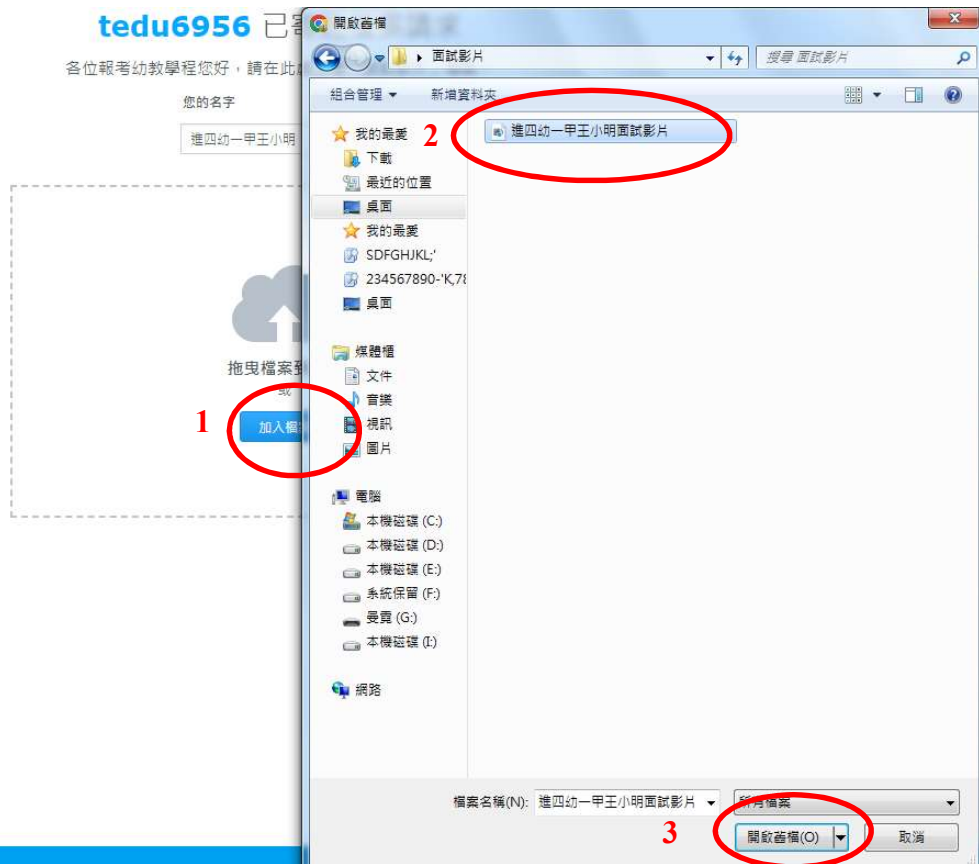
tedu6956 已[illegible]

各位報考幼教學程您好，請在此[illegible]

您的名字

進四幼一甲王小明

拖曳檔案到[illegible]

或

1

加入檔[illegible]

開啟舊檔

面試影片

搜尋 面試影片

組合管理

新增資料夾

我的最愛

下載

最近的位置

桌面

我的最愛

SDFGHJKL;'

234567890-'K,78

桌面

媒體櫃

文件

音樂

視訊

圖片

電腦

本機磁碟 (C:)

本機磁碟 (D:)

本機磁碟 (E:)

系統保留 (F:)

曼寶 (G:)

本機磁碟 (I:)

網路

2

進四幼一甲王小明面試影片

檔案名稱(N): 進四幼一甲王小明面試影片

所有檔案

3

開啟舊檔(O)

取消